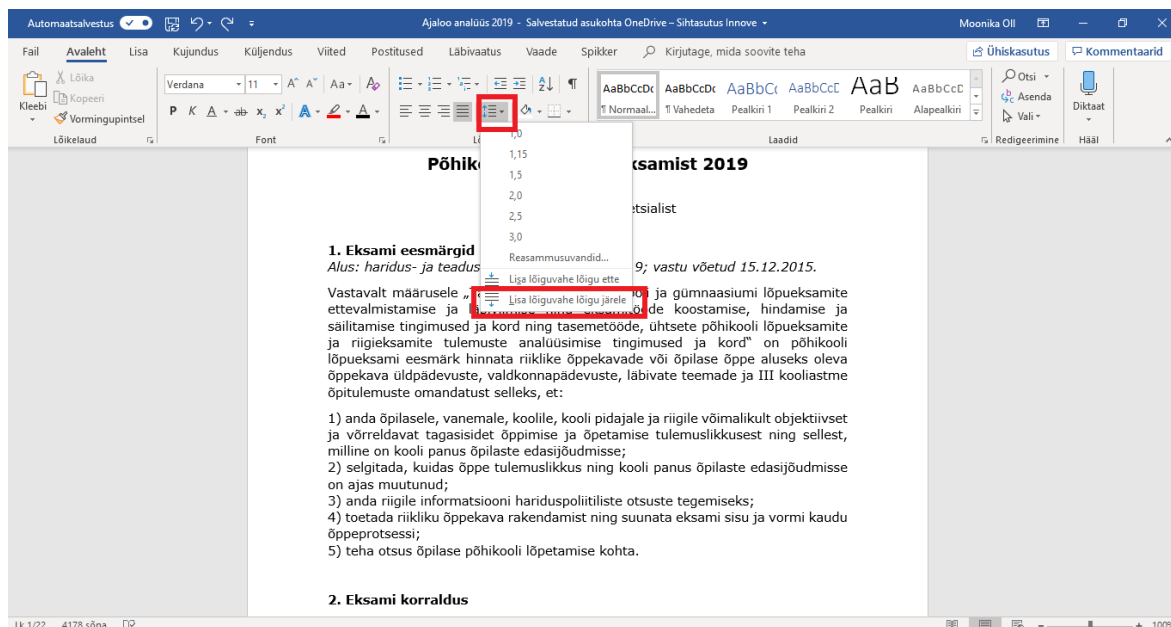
Automaatsalvestus Sees

Ajaloo analüüs 2019 - Salvestatud asukohta OneDrive – Sihtasutus Innove

Moonika Oll

Fail Avaleht Lisa Kujundus Küljendus Viited Postitused Läbivaatus Vaade Spikker Kirjutage, mida soovite teha

Ühiskasutus Kommentaarid

Kleebi Lõika Kopeeri Vormingupintsel

Lõikelaud

Verdana 11

P K A

Font

AaBbCcDc ¶ Normaal...
AaBbCcDc ¶ Vahedeta
AaBbCc Pealkiri 1
AaBbCcE Pealkiri 2
AaB Pealkiri
AaBbCcD Alapealkiri

Laadid

Otsi Asenda Vali

Redigeerimine

Diktaat

Hääl

1,0
1,15
1,5
2,0
2,5
3,0
Reasammusuvandid...
Lisa lõiguvahe lõigu ette
Lisa lõiguvahe lõigu järele

Põhik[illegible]ksamist 2019

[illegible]tsialist

1. Eksami eesmärgid
Alus: haridus- ja teadus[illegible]9; vastu võetud 15.12.2015.

Vastavalt määrusele „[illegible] ja gümnaasiumi lõpueksamite ettevalmistamise ja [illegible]de koostamise, hindamise ja säilitamise tingimused ja kord ning tasemetööde, ühtsete põhikooli lõpueksamite ja riigieksamite tulemuste analüüsimise tingimused ja kord" on põhikooli lõpueksami eesmärk hinnata riiklike õppekavade või õpilase õppe aluseks oleva õppekava üldpädevuste, valdkonnapädevuste, läbivate teemade ja III kooliastme õpitulemuste omandatust selleks, et:

1) anda õpilasele, vanemale, koolile, kooli pidajale ja riigile võimalikult objektiivset ja võrreldavat tagasisidet õppimise ja õpetamise tulemuslikkusest ning sellest, milline on kooli panus õpilaste edasijõudmisse;
2) selgitada, kuidas õppe tulemuslikkus ning kooli panus õpilaste edasijõudmisse on ajas muutunud;
3) anda riigile informatsiooni hariduspoliitiliste otsuste tegemiseks;
4) toetada riikliku õppekava rakendamist ning suunata eksami sisu ja vormi kaudu õppeprotsessi;
5) teha otsus õpilase põhikooli lõpetamise kohta.

2. Eksami korraldus

Lk 1/22 4178 sõna